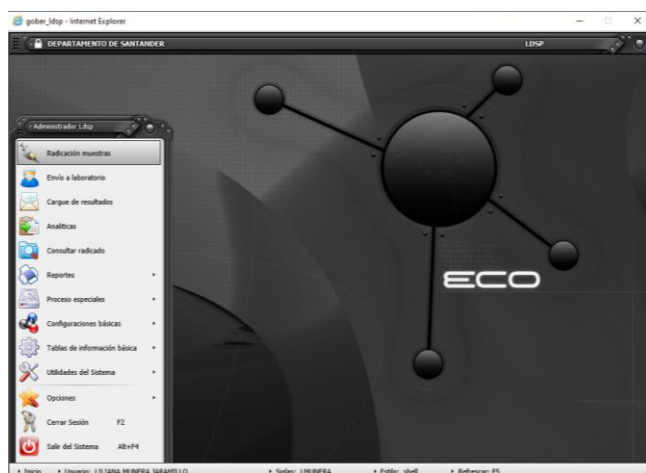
gober_ldsp - Internet Explorer

DEPARTAMENTO DE SANTANDER

LDSP

Administrador Ldsp

Radicación muestras

Envío a laboratorio

Cargue de resultados

Analíticas

Consultar radicado

Reportes

Proceso especiales

Configuraciones básicas

Tablas de información básica

Utilidades del Sistema

Opciones

Cerrar Sesión F2

Salir del Sistema Alt+F4

ECO

Inicio Usuario: LILIANA MUNERA JARAMILLO Siglas: LMUNERA Estilo: shell Refrescar: F5